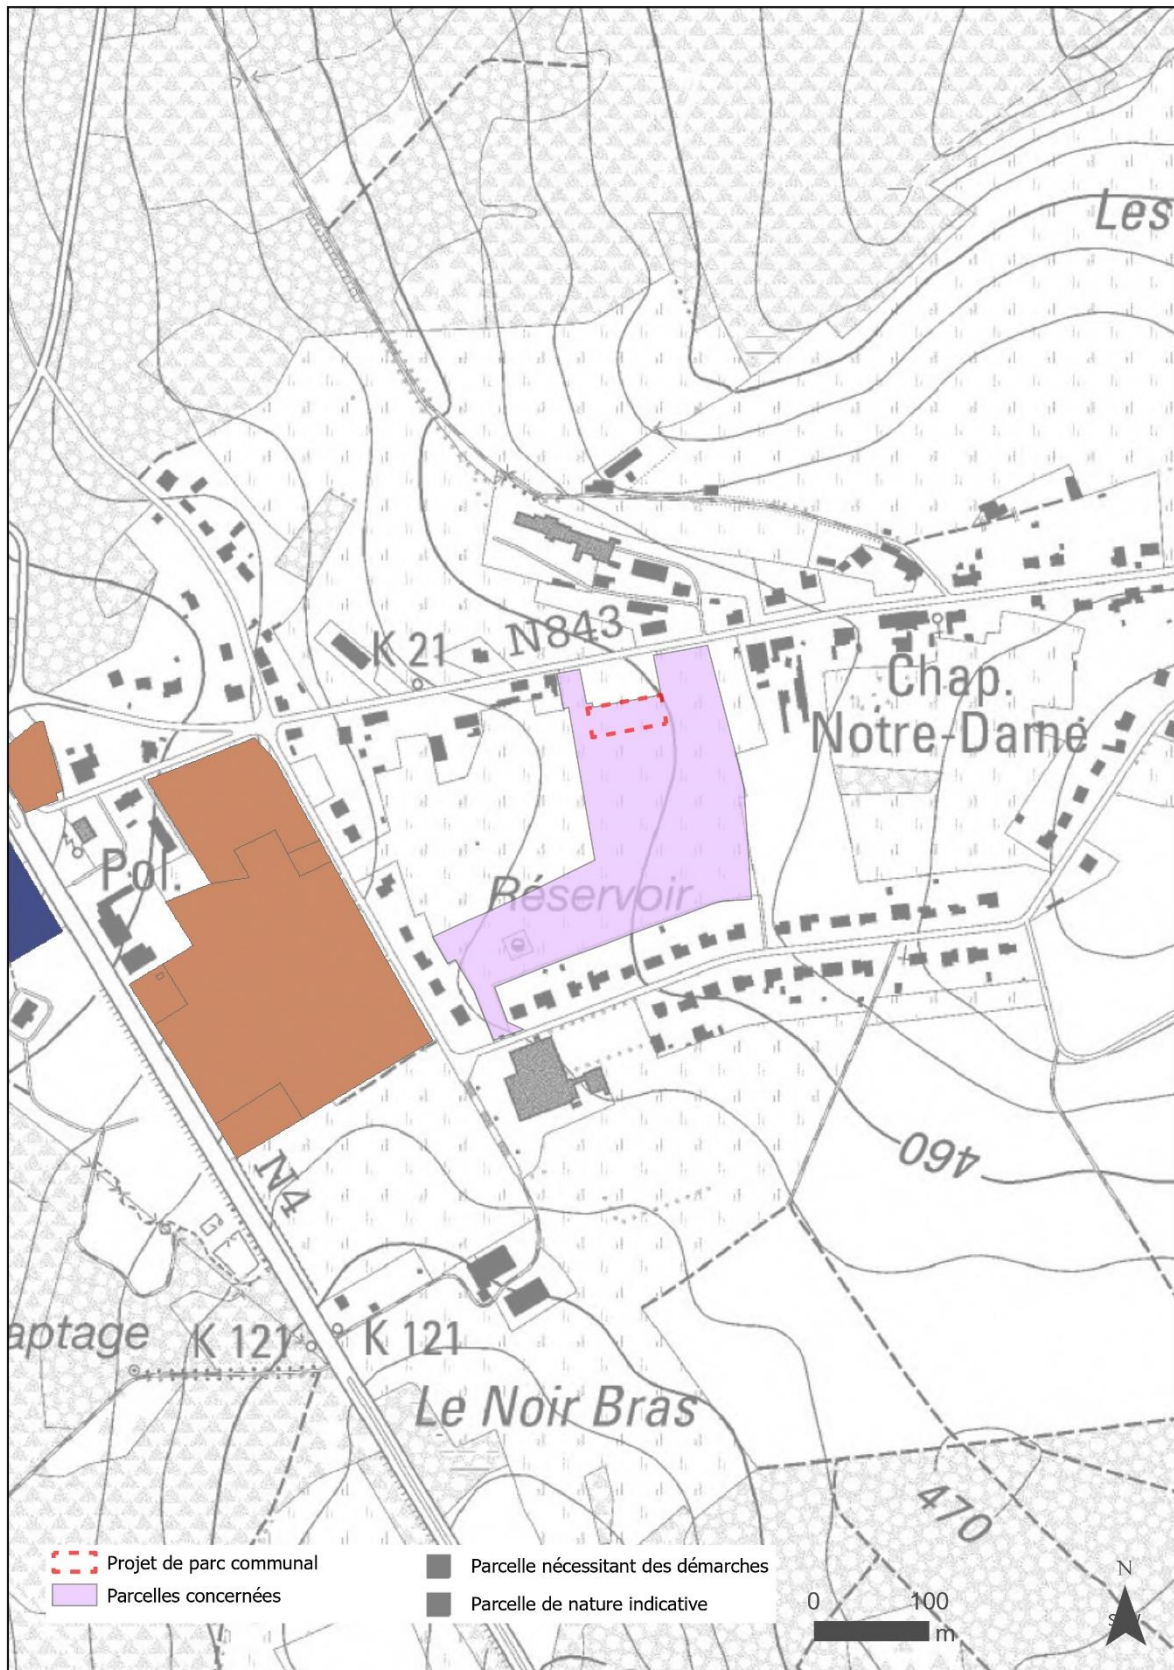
Les

K 21

N843

Chap.
Notre-Dame

Pol

Réservoir

460

N4

aptage

K 121

K 121

Le Noir Bras

470

Projet de parc communal
Parcelles concernées

Parcelle nécessitant des démarches
Parcelle de nature indicative

0
100
m

N
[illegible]